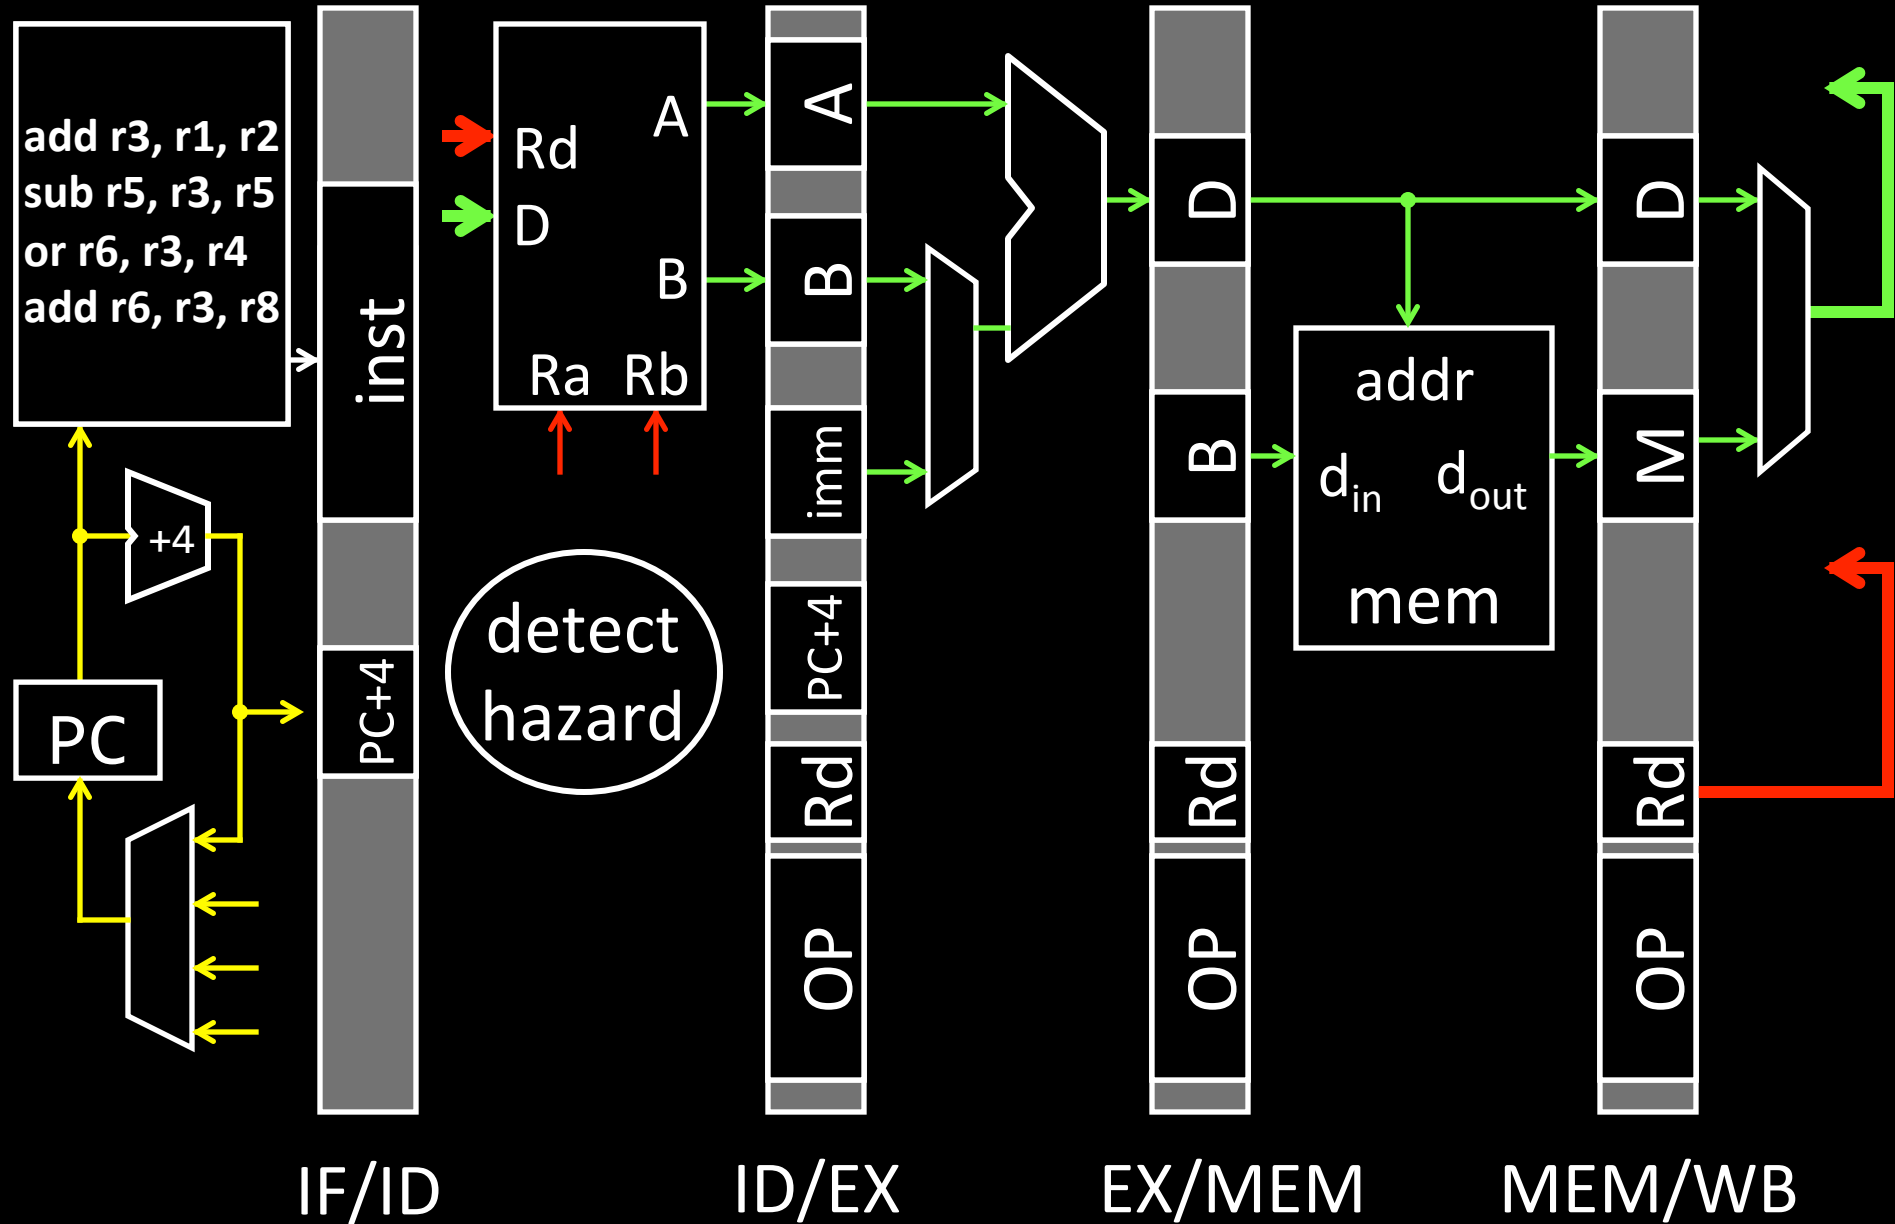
add r3, r1, r2
sub r5, r3, r5
or r6, r3, r4
add r6, r3, r8

inst

PC+4

PC

+4

Rd
D
A
B
Ra Rb

detect hazard

A
B
imm
PC+4
Rd
OP

D
B
Rd
OP

addr
$d_{in}$ $d_{out}$
mem

D
M
Rd
OP

IF/ID ID/EX EX/MEM MEM/WB